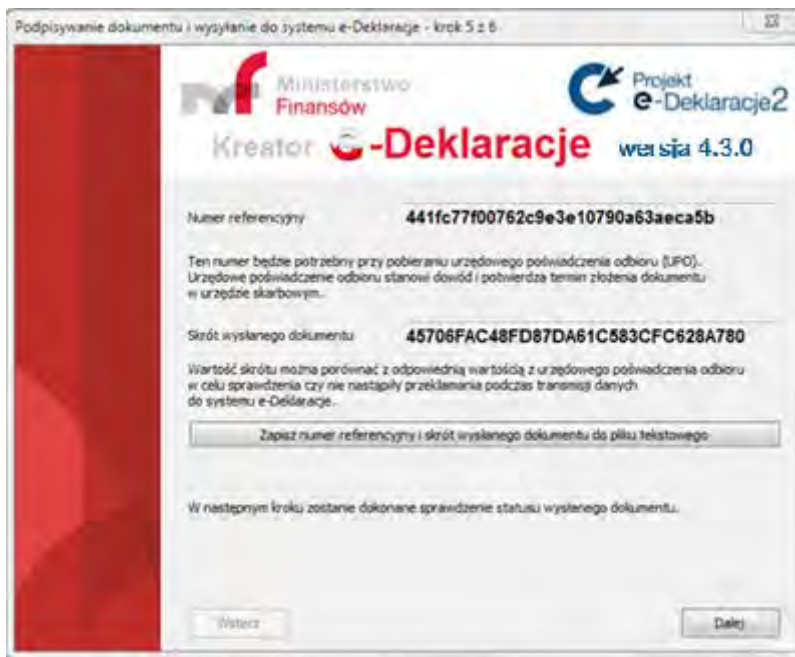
Podpisywanie dokumentu i wysyłanie do systemu e-Deklaracje - krok 5 z 6

Ministerstwo Finansów

Projekt e-Deklaracje2

Kreator e-Deklaracje wersja 4.3.0

Numer referencyjny 441fc77f00762c9e3e10790a63aeca5b

Ten numer będzie potrzebny przy pobieraniu urzędowego poświadczenia odbioru (UPO). Urzędowe poświadczenie odbioru stanowi dowód i potwierdza termin złożenia dokumentu w urzędzie skarbowym.

Skrót wysłanego dokumentu 45706FAC48FD87DA61C583CFC628A780

Wartość skrótu można porównać z odpowiednią wartością z urzędowego poświadczenia odbioru w celu sprawdzenia czy nie nastąpiły przekłamania podczas transmisji danych do systemu e-Deklaracje.

Zapisz numer referencyjny i skrót wysłanego dokumentu do pliku tekstowego

W następnym kroku zostanie dokonane sprawdzenie statusu wysłanego dokumentu.

Wstecz

Dalej